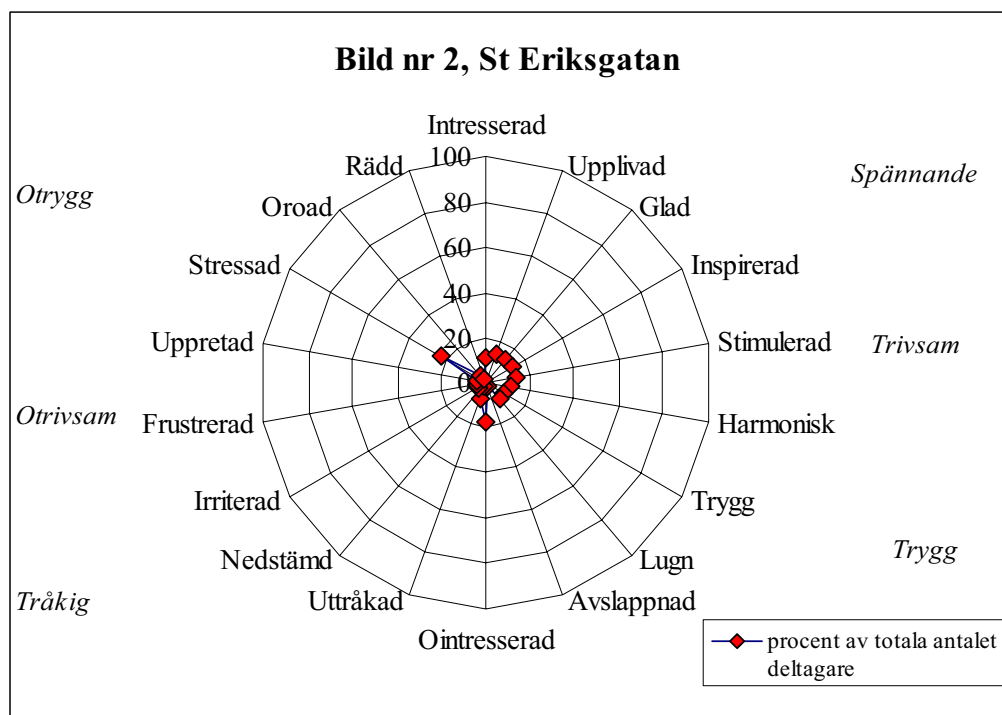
Bild nr 2, St Eriksgatan

Otrygg

Spännande

Otrivsam

Trivsam

Tråkig

Trygg

Intresserad
Upplivad
Glad
Inspirerad
Stimulerad
Harmonisk
Trygg
Lugn
Avslappnad
Ointresserad
Uttråkad
Nedstämd
Irriterad
Frustrerad
Uppretad
Stressad
Oroad
Rädd

100
80
60
40
20
0

procent av totala antalet deltagare